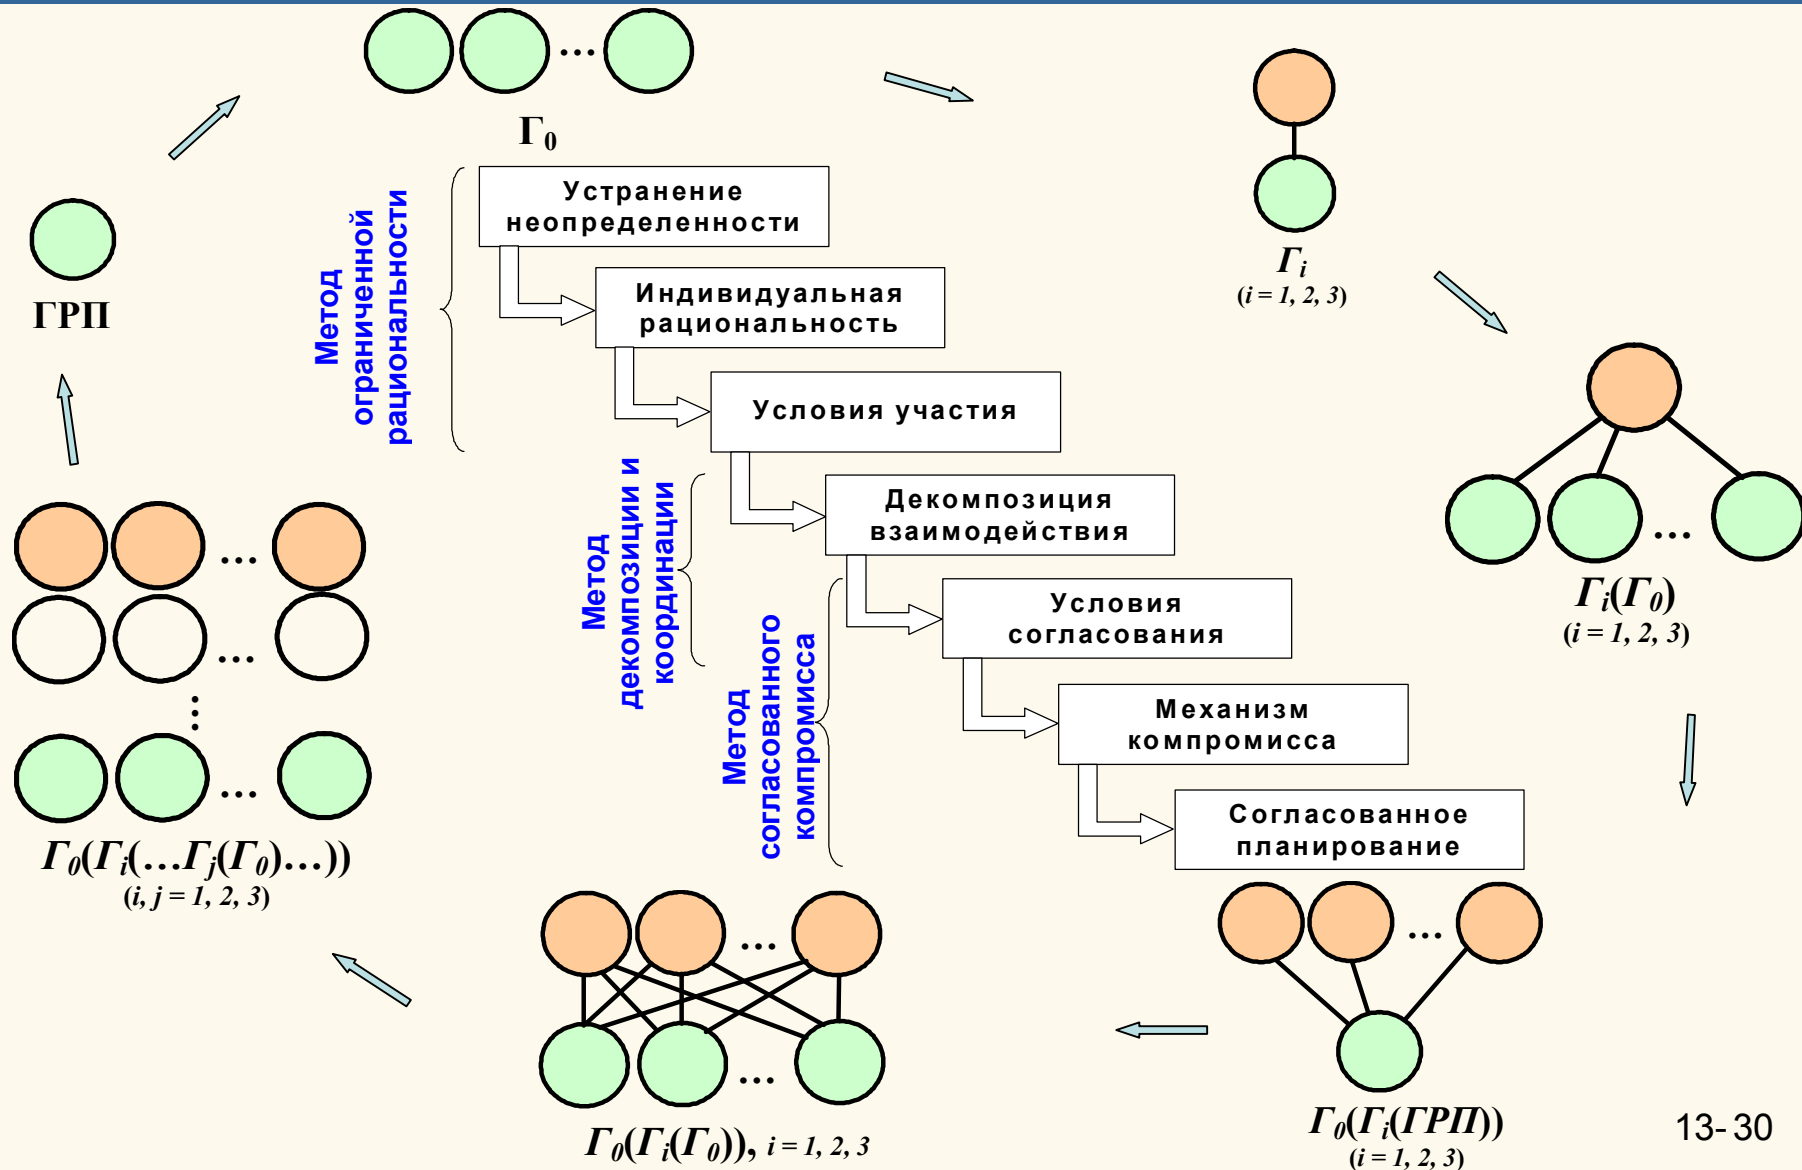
…

$Г_0$

$Г_i$
$(i = 1, 2, 3)$

ГРП

Метод ограниченной рациональности

Устранение неопределенности

Индивидуальная рациональность

Условия участия

Метод декомпозиции и координации

Декомпозиция взаимодействия

Метод согласованного компромисса

Условия согласования

Механизм компромисса

Согласованное планирование

…

$Г_i(Г_0)$
$(i = 1, 2, 3)$

…

…

…

$Г_0(Г_i(\ldots Г_j(Г_0)\ldots))$
$(i, j = 1, 2, 3)$

…

…

$Г_0(Г_i(Г_0))$, $i = 1, 2, 3$

…

$Г_0(Г_i(ГРП))$
$(i = 1, 2, 3)$

13-30